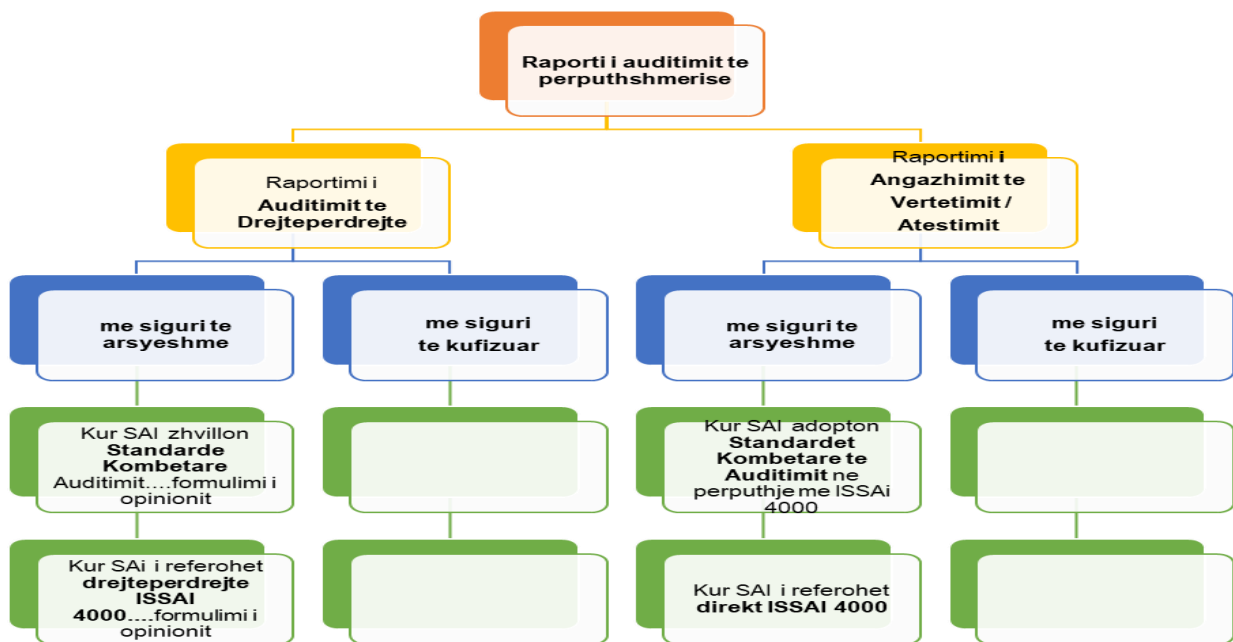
Raporti i auditimit te perputhshmerise

Raportimi i Auditimit te Drejteperdrejte

Raportimi i Angazhimit te Vertetimit / Atestimit

me siguri te arsyeshme

me siguri te kufizuar

me siguri te arsyeshme

me siguri te kufizuar

Kur SAI zhvillon Standarde Kombetare Auditimit….formulimi i opinionit

Kur SAI adopton Standardet Kombetare te Auditimit ne perputhje me ISSAi 4000

Kur SAi i referohet drejteperdrejte ISSAI 4000….formulimi i opinionit

Kur SAI i referohet direkt ISSAI 4000